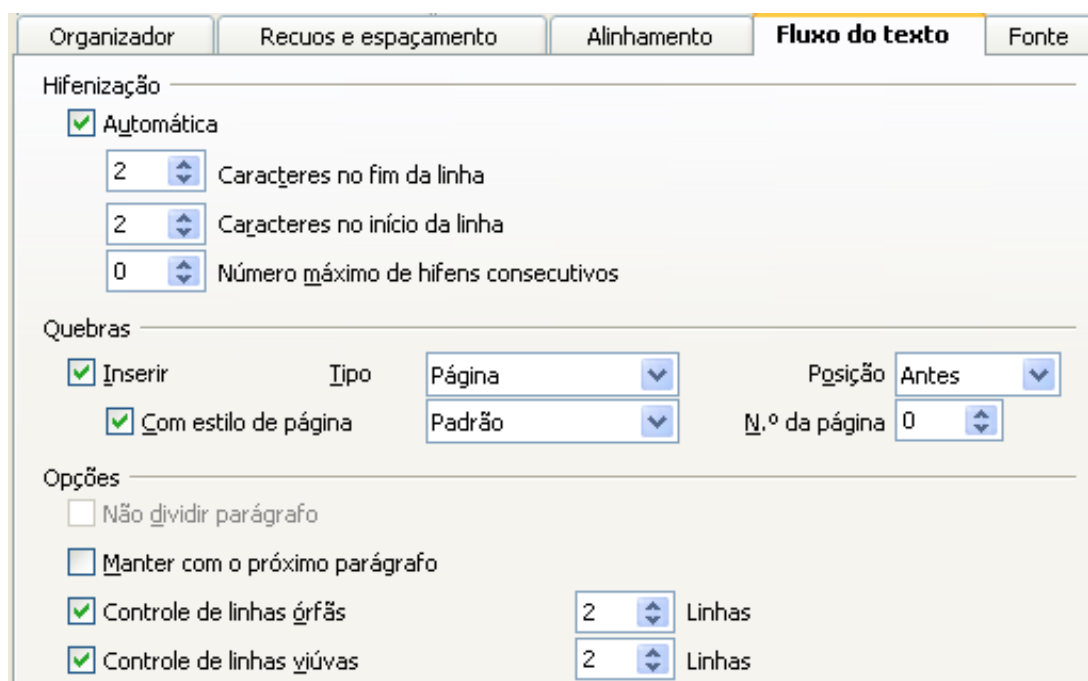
Organizador | Recuos e espaçamento | Alinhamento | Fluxo do texto | Fonte

Hifenização

Automática

2 Caracteres no fim da linha

2 Caracteres no início da linha

0 Número máximo de hifens consecutivos

Quebras

Inserir Tipo Página Posição Antes

Com estilo de página Padrão N.º da página 0

Opções

Não dividir parágrafo

Manter com o próximo parágrafo

Controle de linhas órfãs 2 Linhas

Controle de linhas viúvas 2 Linhas